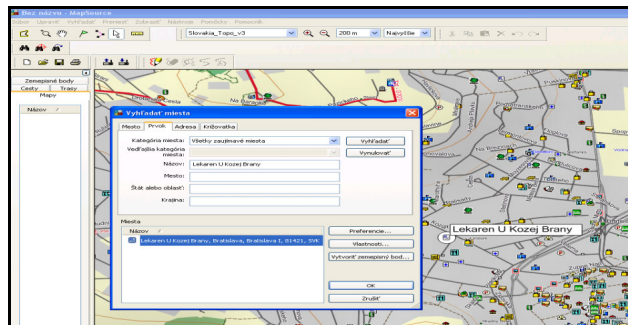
Bez názvu - MapSource
Súbor Upraviť Vyhľadať Prenesť Zobraziť Nástroje Rozšírený Pomocník
Slovakia_Topo_v3
200 m
Najvyššie
Zemepisné body
Cesty Trasy
Mapy
Názov
Na Baranie
Vyhľadať miesta
Mesto Prvok Adresa Križovatka
Kategória miesta: Všetky zaujímavé miesta
Vedľajšia kategória miesta:
Názov: Lekaren U Kozej Brany
Mesto:
Štát alebo oblasť:
Krajina:
Vyhľadať
Vynulovať
Miesta
Názov
Lekaren U Kozej Brany, Bratislava, Bratislava I, 81421, SVK
Preferencie...
Vlastnosti...
Vytvoriť zemepisný bod...
OK
Zrušiť
Lekaren U Kozej Brany